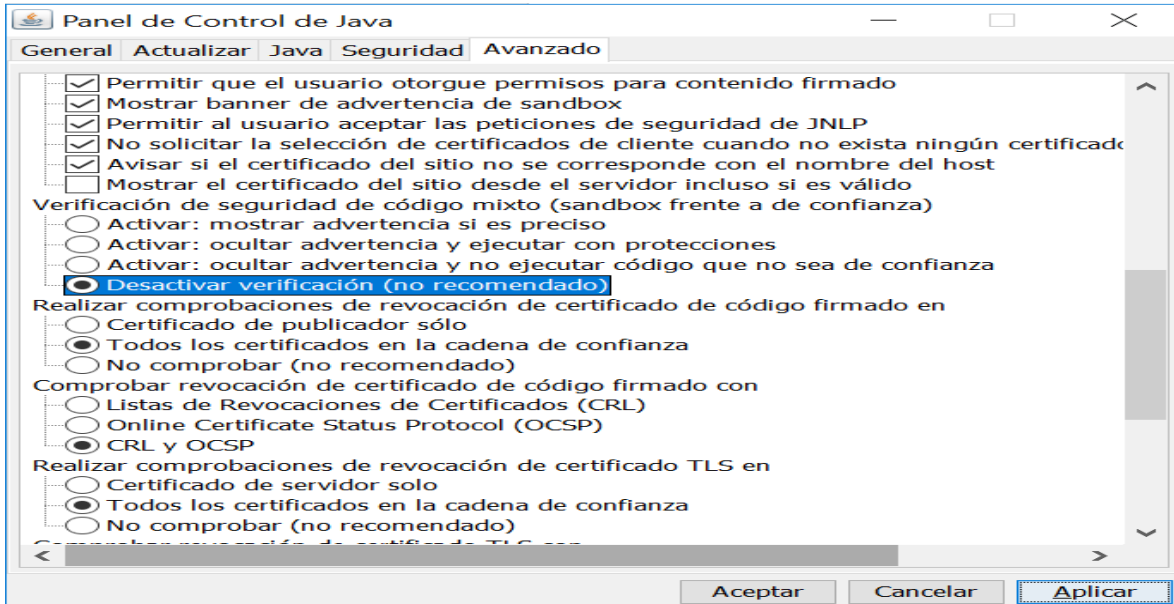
Panel de Control de Java

General Actualizar Java Seguridad Avanzado

Permitir que el usuario otorgue permisos para contenido firmado
Mostrar banner de advertencia de sandbox
Permitir al usuario aceptar las peticiones de seguridad de JNLP
No solicitar la selección de certificados de cliente cuando no exista ningún certificado
Avisar si el certificado del sitio no se corresponde con el nombre del host
Mostrar el certificado del sitio desde el servidor incluso si es válido
Verificación de seguridad de código mixto (sandbox frente a de confianza)
Activar: mostrar advertencia si es preciso
Activar: ocultar advertencia y ejecutar con protecciones
Activar: ocultar advertencia y no ejecutar código que no sea de confianza
Desactivar verificación (no recomendado)
Realizar comprobaciones de revocación de certificado de código firmado en
Certificado de publicador sólo
Todos los certificados en la cadena de confianza
No comprobar (no recomendado)
Comprobar revocación de certificado de código firmado con
Listas de Revocaciones de Certificados (CRL)
Online Certificate Status Protocol (OCSP)
CRL y OCSP
Realizar comprobaciones de revocación de certificado TLS en
Certificado de servidor solo
Todos los certificados en la cadena de confianza
No comprobar (no recomendado)
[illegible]

Aceptar Cancelar Aplicar